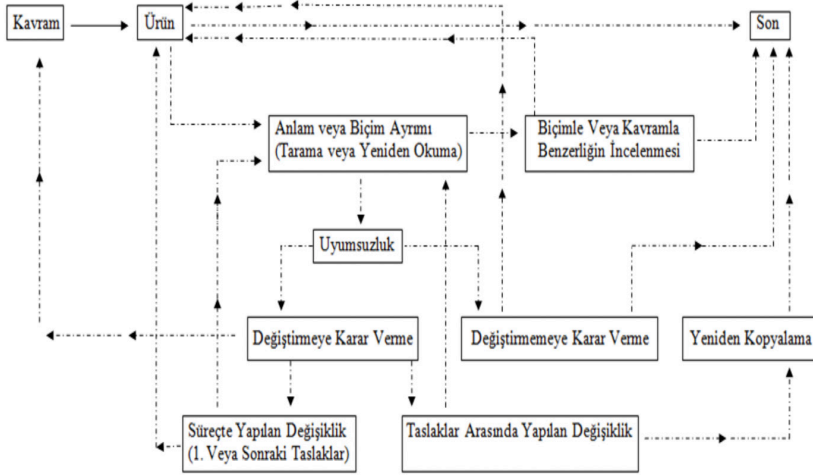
Kavram

Ürün

Son

Anlam veya Biçim Ayrımı (Tarama veya Yeniden Okuma)

Biçimle Veya Kavramla Benzerliğin İncelenmesi

Uyumsuzluk

Değiştirmeye Karar Verme

Değiştirmemeye Karar Verme

Yeniden Kopyalama

Süreçte Yapılan Değişiklik (1. Veya Sonraki Taslaklar)

Taslaklar Arasında Yapılan Değişiklik